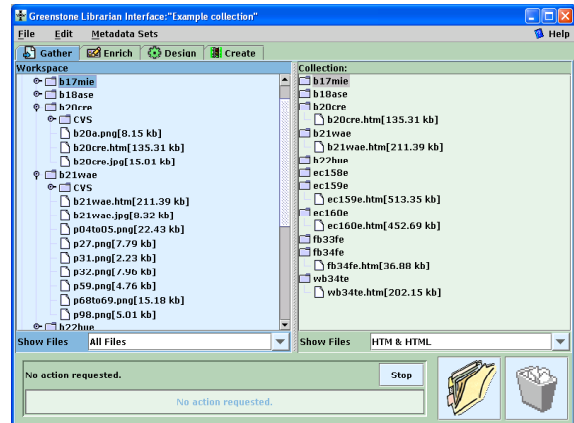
Greenstone Librarian Interface:"Example collection"

File Edit Metadata Sets Help

Gather Enrich Design Create

Workspace

b17mie
b18ase
b20cre
CVS
b20a.png[8.15 kb]
b20cre.htm[135.31 kb]
b20cre.jpg[15.01 kb]
b21wae
CVS
b21wae.htm[211.39 kb]
b21wae.jpg[8.32 kb]
p04to05.png[22.43 kb]
p27.png[7.79 kb]
p31.png[2.23 kb]
p32.png[7.96 kb]
p59.png[4.76 kb]
p68to69.png[15.18 kb]
p98.png[5.01 kb]
b22hue

Show Files All Files

Collection:

b17mie
b18ase
b20cre
b20cre.htm[135.31 kb]
b21wae
b21wae.htm[211.39 kb]
b22hue
ec158e
ec159e
ec159e.htm[513.35 kb]
ec160e
ec160e.htm[452.69 kb]
fb33fe
fb34fe
fb34fe.htm[36.88 kb]
wb34te
wb34te.htm[202.15 kb]

Show Files HTM & HTML

No action requested.

Stop

No action requested.